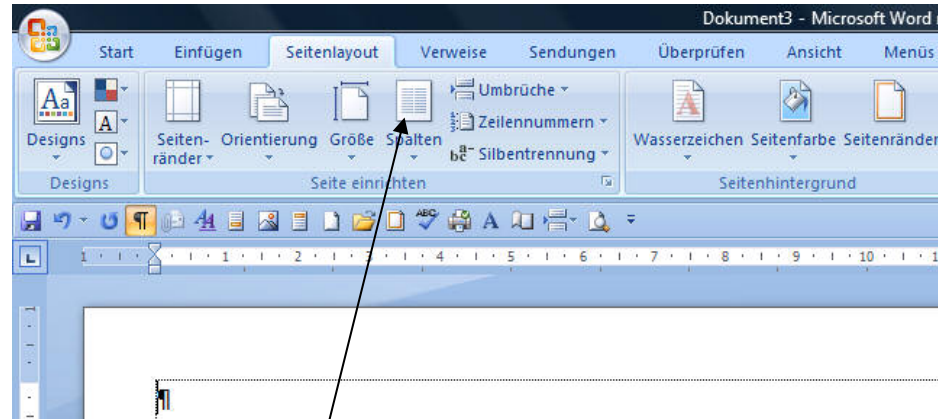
Dokument3 - Microsoft Word

Start Einfügen Seitenlayout Verweise Sendungen Überprüfen Ansicht Menüs

Designs

Seitenränder Orientierung Größe Spalten

Umbrüche

Zeilennummern

Silbentrennung

Seite einrichten

Wasserzeichen Seitenfarbe Seitenränder

Seitenhintergrund

Designs

1 2 3 4 5 6 7 8 9 10

¶